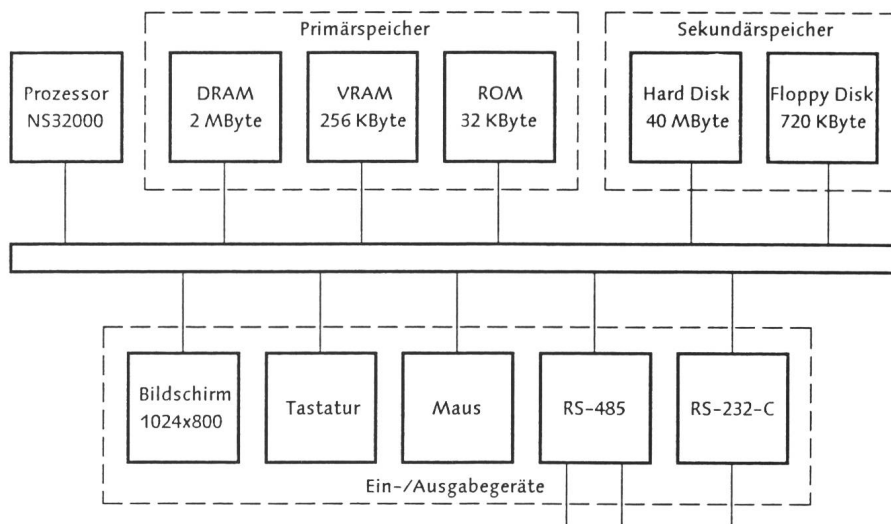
Primärspeicher

Sekundärspeicher

Prozessor NS32000

DRAM 2 MByte

VRAM 256 KByte

ROM 32 KByte

Hard Disk 40 MByte

Floppy Disk 720 KByte

Bildschirm 1024x800

Tastatur

Maus

RS-485

RS-232-C

Ein-/Ausgabegeräte